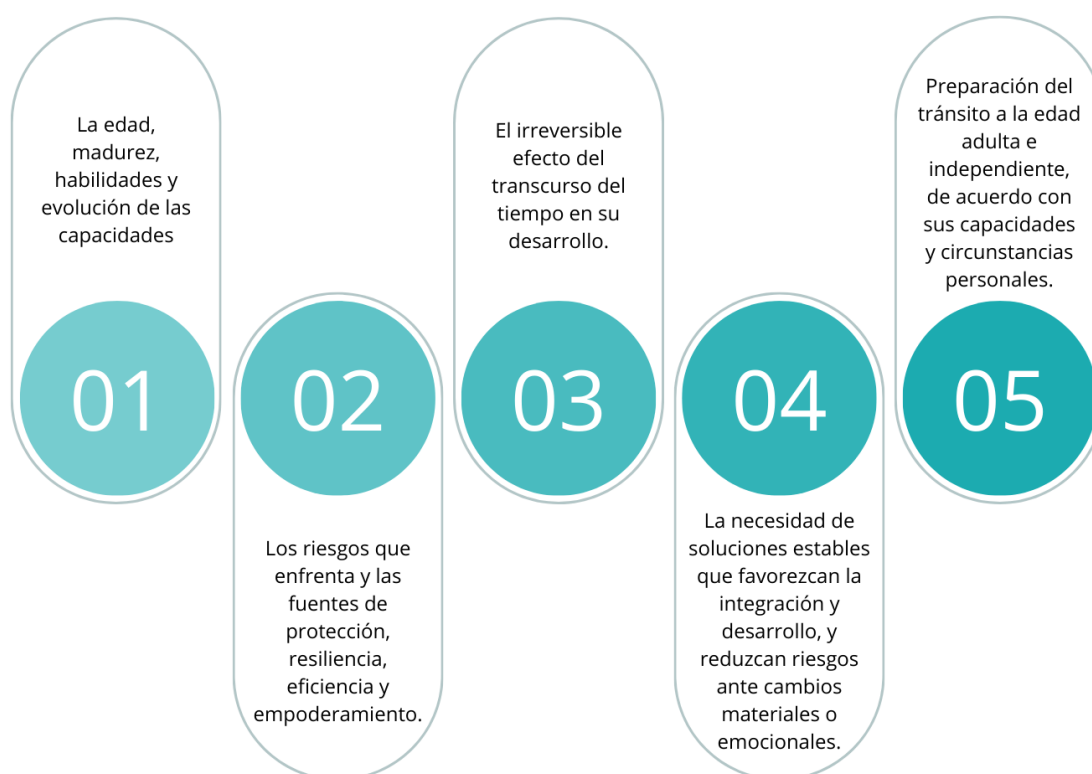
La edad, madurez, habilidades y evolución de las capacidades

01

02

Los riesgos que enfrenta y las fuentes de protección, resiliencia, eficiencia y empoderamiento.

El irreversible efecto del transcurso del tiempo en su desarrollo.

03

04

La necesidad de soluciones estables que favorezcan la integración y desarrollo, y reduzcan riesgos ante cambios materiales o emocionales.

Preparación del tránsito a la edad adulta e independiente, de acuerdo con sus capacidades y circunstancias personales.

05